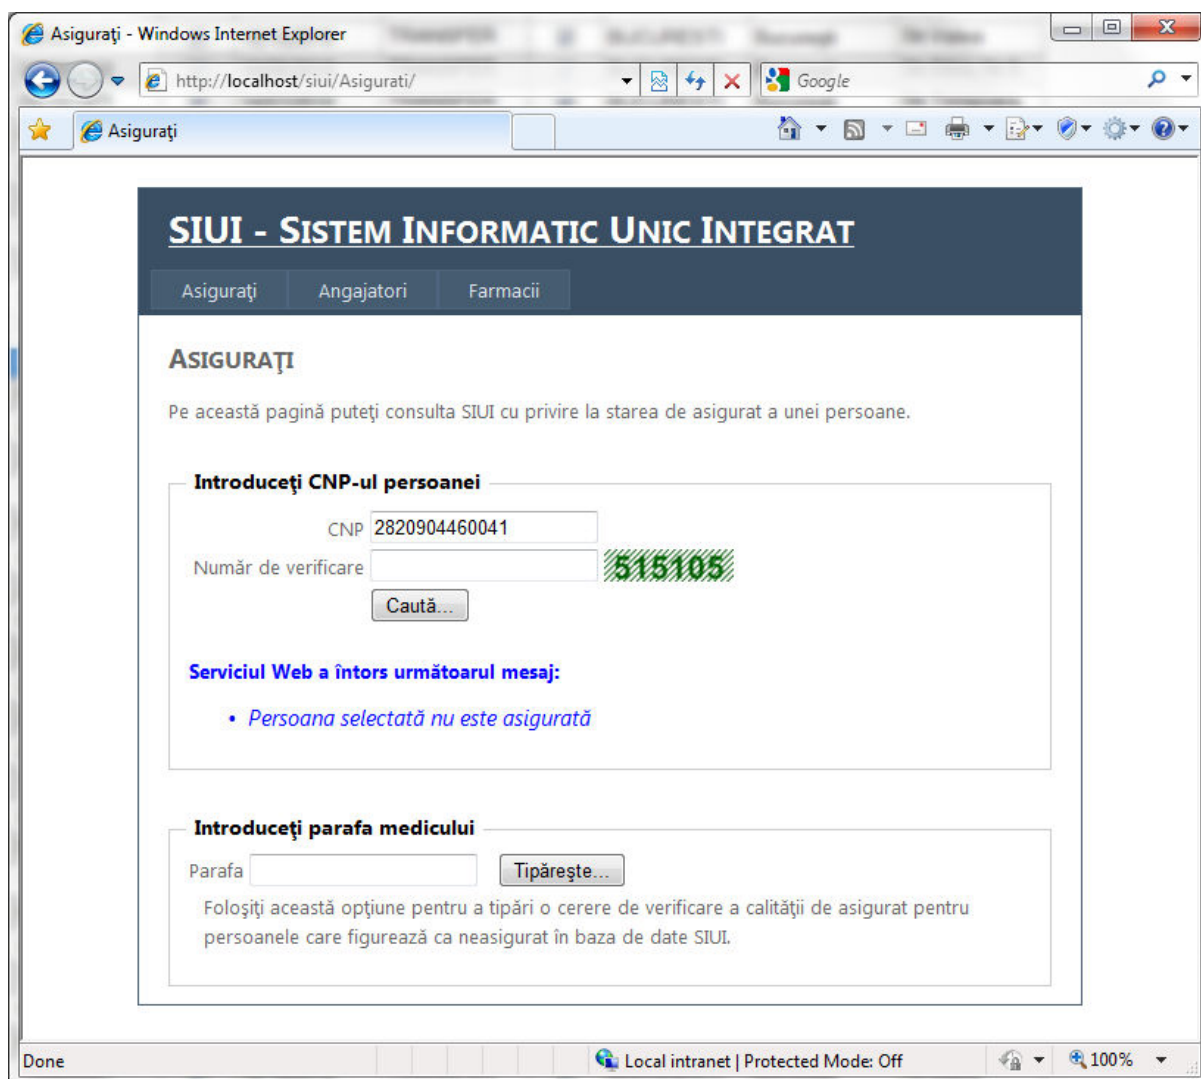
Asiguraţi - Windows Internet Explorer

http://localhost/siui/Asigurati/

Google

Asiguraţi

SIUI - SISTEM INFORMATIC UNIC INTEGRAT

Asiguraţi | Angajatori | Farmacii

ASIGURAŢI

Pe această pagină puteţi consulta SIUI cu privire la starea de asigurat a unei persoane.

Introduceţi CNP-ul persoanei

CNP 2820904460041

Număr de verificare

515105

Caută...

Serviciul Web a întors următoarul mesaj:

• Persoana selectată nu este asigurată

Introduceţi parafa medicului

Parafa

Tipăreşte...

Folosiţi această opţiune pentru a tipări o cerere de verificare a calităţii de asigurat pentru persoanele care figurează ca neasigurat în baza de date SIUI.

Done

Local intranet | Protected Mode: Off

100%